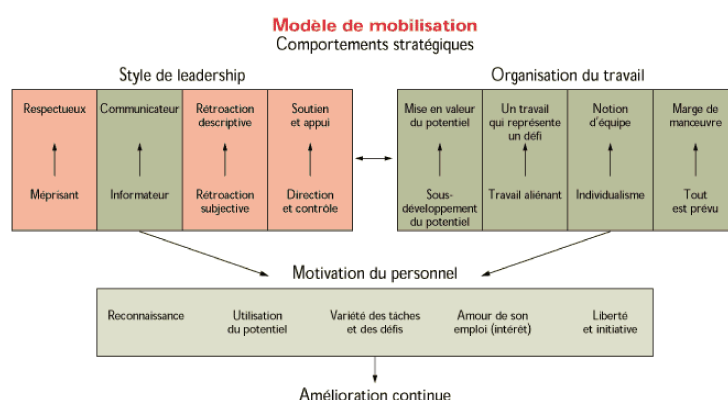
Modèle de mobilisation
Comportements stratégiques

Style de leadership

| Respectueux | Communicateur | Rétroaction descriptive | Soutien et appui |
|---|---|---|---|
| Méprisant | Informateur | Rétroaction subjective | Direction et contrôle |

Organisation du travail

| Mise en valeur du potentiel | Un travail qui représente un défi | Notion d'équipe | Marge de manœuvre |
|---|---|---|---|
| Sous-développement du potentiel | Travail aliénant | Individualisme | Tout est prévu |

Motivation du personnel

Reconnaissance
Utilisation du potentiel
Variété des tâches et des défis
Amour de son emploi (intérêt)
Liberté et initiative

Amélioration continue